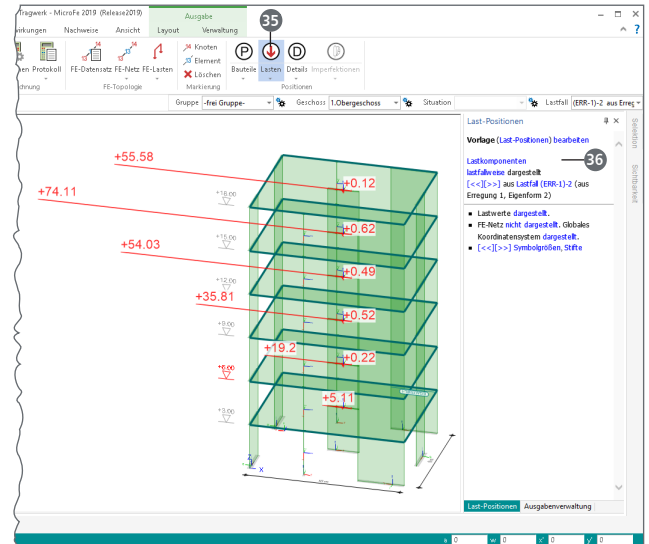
Tragwerk - MicroFe 2019 (Release2019)

Ausgabe

irkungen Nachweise Ansicht Layout Verwaltung

35

hen Protokoll FE-Datensatz FE-Netz FE-Lasten Knoten Element Löschen Bauteile Lasten Details Imperfektionen

hnung FE-Topologie Markierung Positionen

Gruppe -frei Gruppe- Geschoss 1.Obergeschoss Situation Lastfall (ERR-1)-2 aus Erreg

+55.58
+74.11
+54.03
+35.81
+19.2
+0.12
+0.62
+0.49
+0.52
+0.22
+5.11

+18.00
+15.00
+12.00
+9.00
+6.00
+3.00

Last-Positionen

Vorlage (Last-Positionen) bearbeiten

Lastkomponenten
lastfallweise dargestellt
[<<][>>] aus Lastfall (ERR-1)-2 (aus Erregung 1, Eigenform 2)

36

■ Lastwerte dargestellt.
■ FE-Netz nicht dargestellt. Globales Koordinatensystem dargestellt.
■ [<<][>>] Symbolgrößen, Stifte

Selektion Schnittmarkel

Last-Positionen Ausgabenverwaltung

x 0 y 0 z 0 0